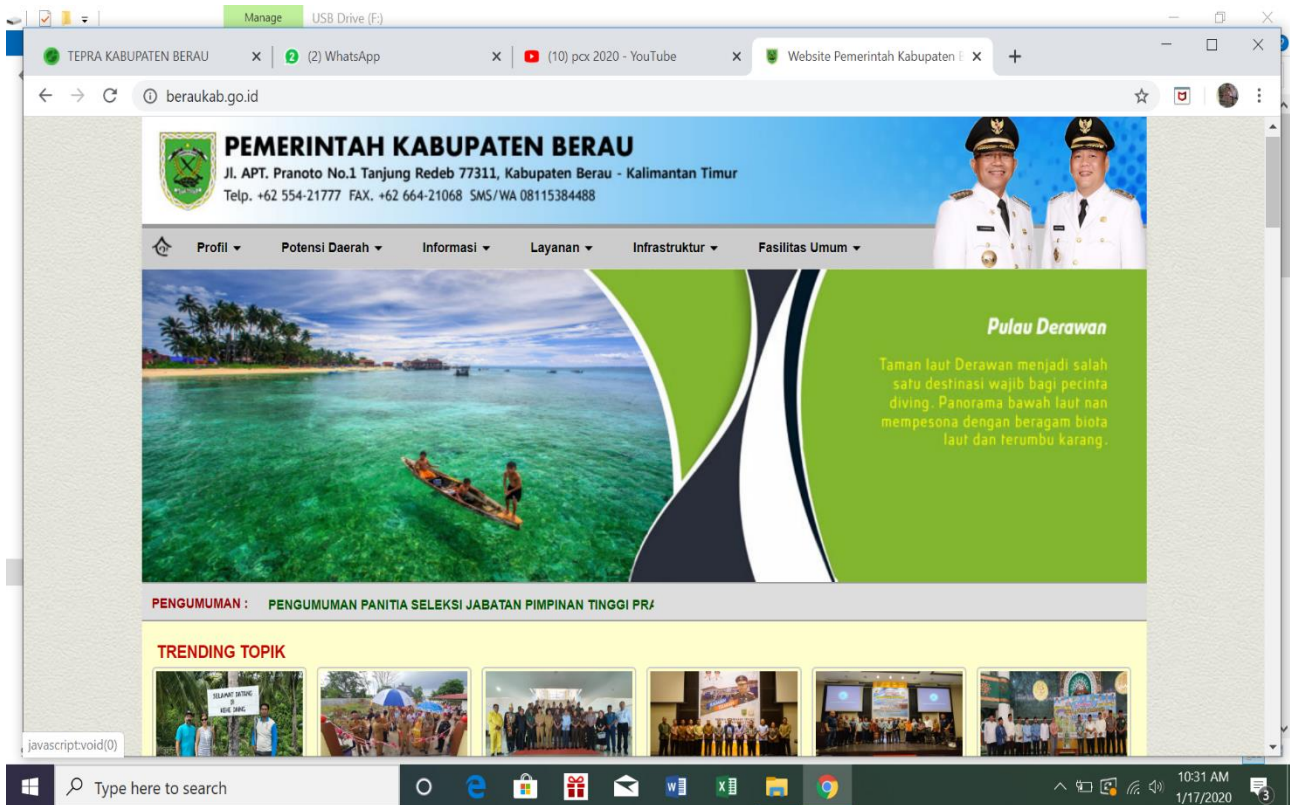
Manage USB Drive (F:)

TEPRA KABUPATEN BERAU ×
(2) WhatsApp ×
(10) pcx 2020 - YouTube ×
Website Pemerintah Kabupaten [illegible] ×
+

beraukab.go.id

PEMERINTAH KABUPATEN BERAU
Jl. APT. Pranoto No.1 Tanjung Redeb 77311, Kabupaten Berau - Kalimantan Timur
Telp. +62 554-21777 FAX. +62 664-21068 SMS/WA 08115384488

Profil ▾ Potensi Daerah ▾ Informasi ▾ Layanan ▾ Infrastruktur ▾ Fasilitas Umum ▾

Pulau Derawan

Taman laut Derawan menjadi salah satu destinasi wajib bagi pecinta diving. Panorama bawah laut nan mempesona dengan beragam biota laut dan terumbu karang.

PENGUMUMAN : PENGUMUMAN PANITIA SELEKSI JABATAN PIMPINAN TINGGI PRA

TRENDING TOPIK

SELAMAT DATANG DI KEHE DAING

javascript:void(0)

Type here to search

10:31 AM
1/17/2020
3